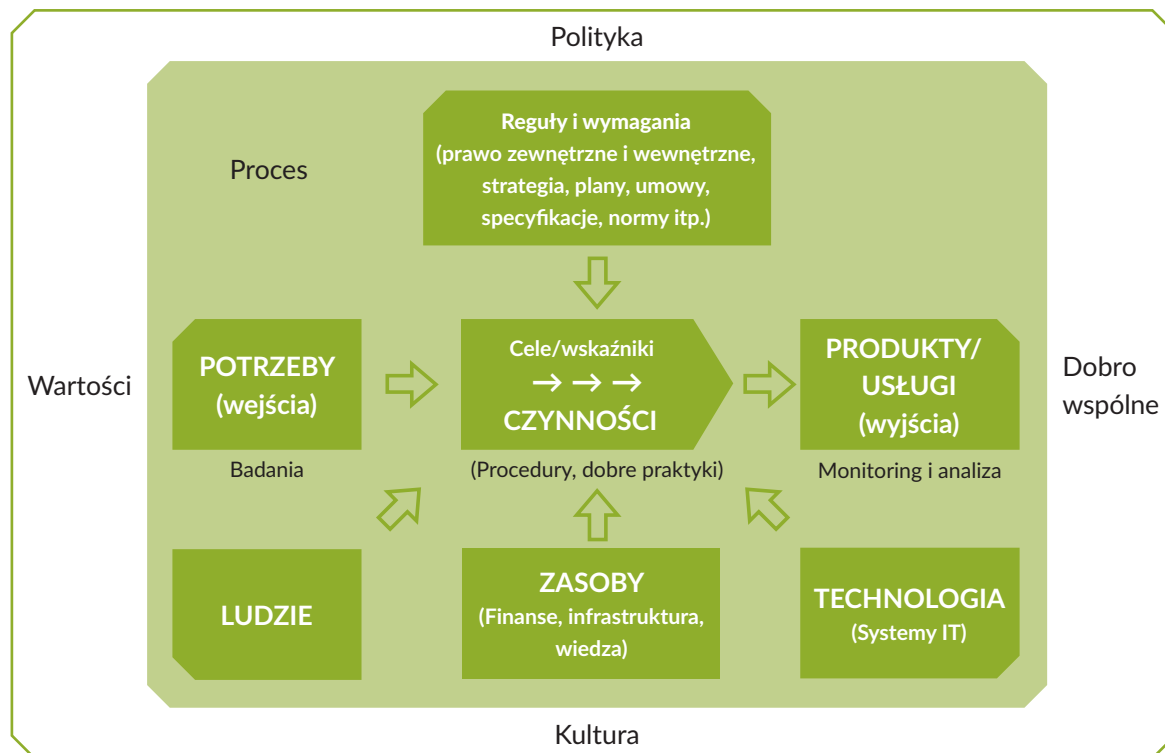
Polityka

Proces

Reguły i wymagania (prawo zewnętrzne i wewnętrzne, strategia, plany, umowy, specyfikacje, normy itp.)

Wartości

POTRZEBY (wejścia)

Badania

Cele/wskaźniki → → → CZYNNOŚCI

(Procedury, dobre praktyki)

PRODUKTY/ USŁUGI (wyjścia)

Monitoring i analiza

Dobro wspólne

LUDZIE

ZASOBY (Finanse, infrastruktura, wiedza)

TECHNOLOGIA (Systemy IT)

Kultura